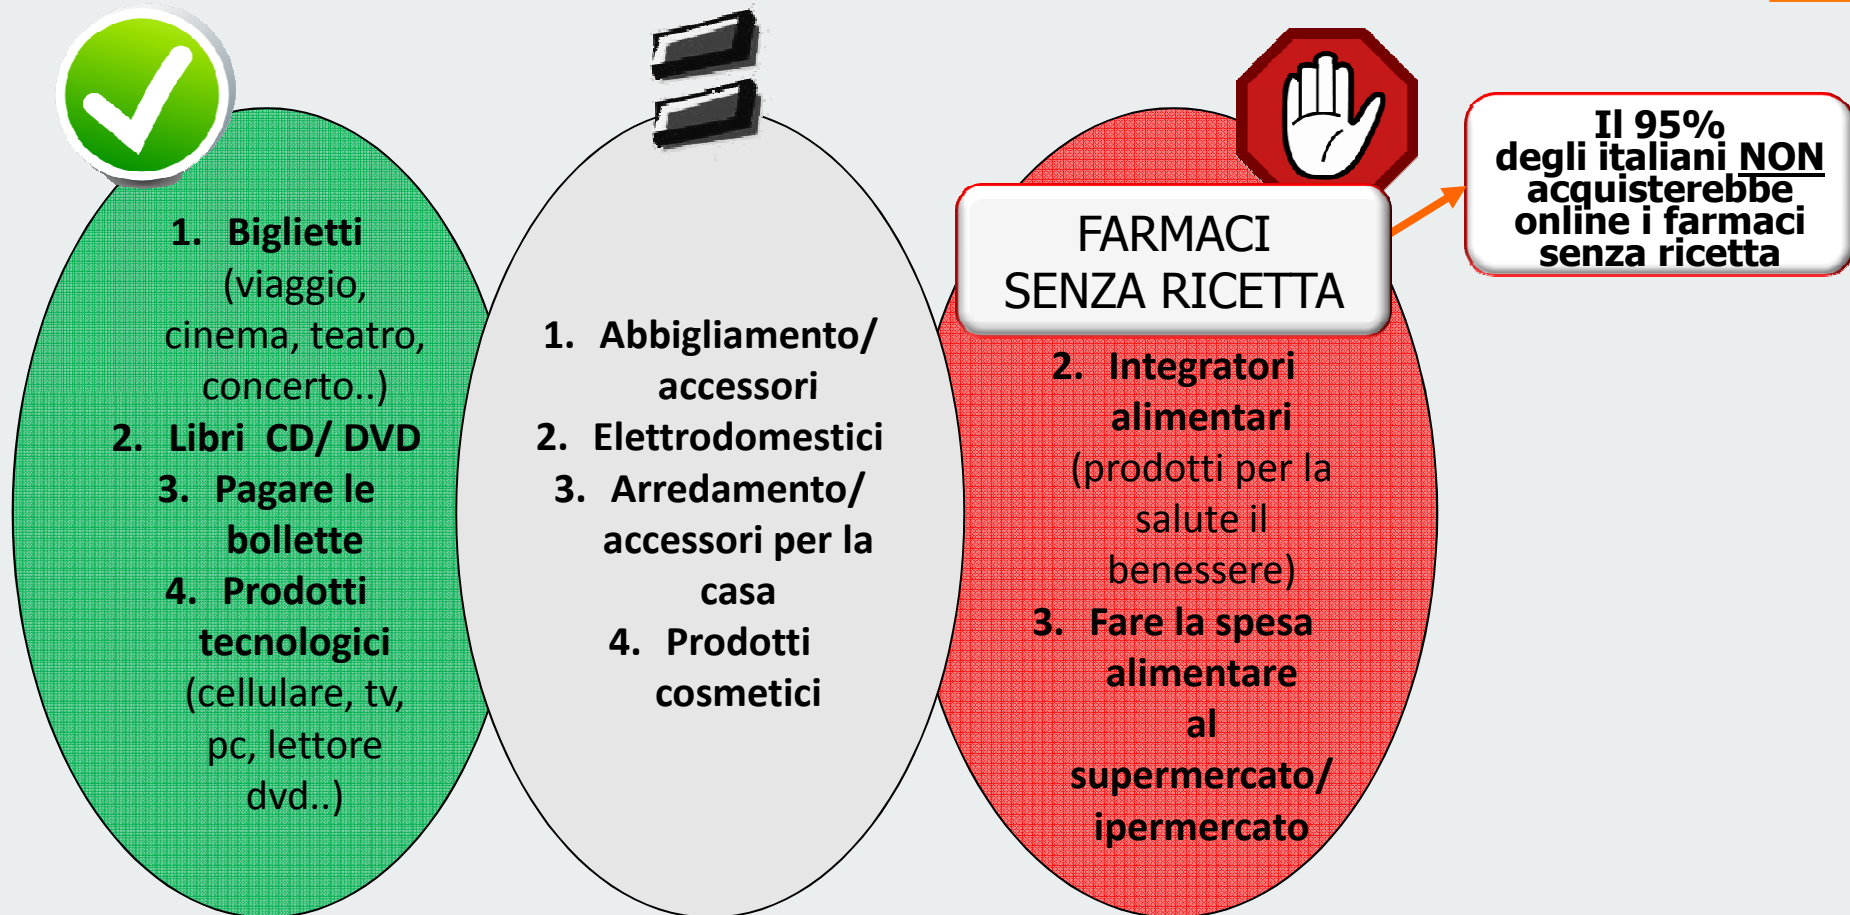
1. Biglietti (viaggio, cinema, teatro, concerto..)
2. Libri CD/ DVD
3. Pagare le bollette
4. Prodotti tecnologici (cellulare, tv, pc, lettore dvd..)

1. Abbigliamento/ accessori
2. Elettrodomestici
3. Arredamento/ accessori per la casa
4. Prodotti cosmetici

FARMACI SENZA RICETTA

2. Integratori alimentari (prodotti per la salute il benessere)
3. Fare la spesa alimentare al supermercato/ ipermercato

Il 95% degli italiani NON acquisterebbe online i farmaci senza ricetta